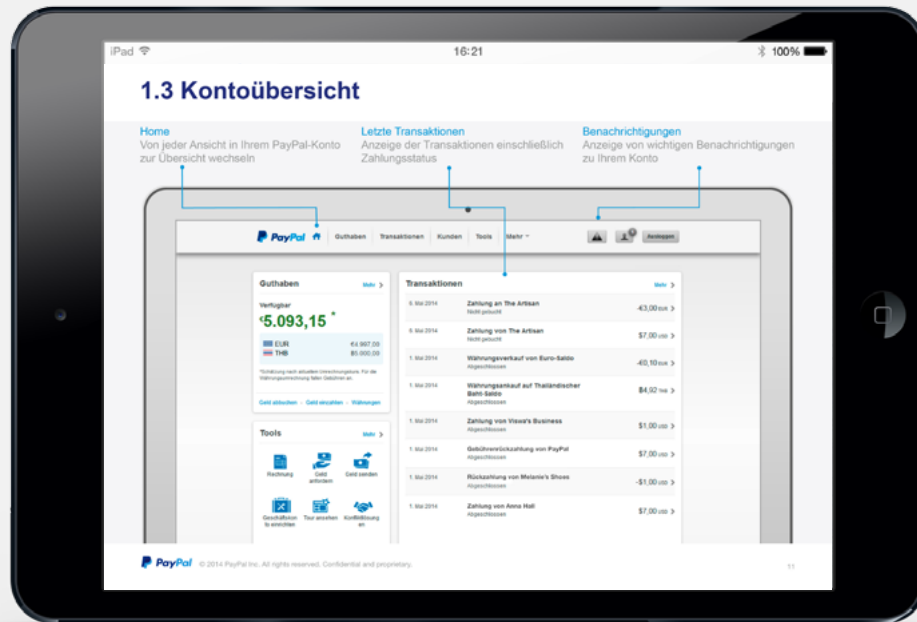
iPad 16:21 100%

1.3 Kontoübersicht

Home
Von jeder Ansicht in Ihrem PayPal-Konto zur Übersicht wechseln

Letzte Transaktionen
Anzeige der Transaktionen einschließlich Zahlungsstatus

Benachrichtigungen
Anzeige von wichtigen Benachrichtigungen zu Ihrem Konto

PayPal Guthaben Transaktionen Kunden Tools Mehr Ausloggen

Guthaben Mehr
Verfügbar
€5.093,15 *
EUR €4.997,00
THB $5.000,00
*Schätzung nach aktuellem Umrechnungskurs. Für die Währungsumrechnung fallen Gebühren an.
Geld abbuchen · Geld einzahlen · Währungen

Tools Mehr
Rechnung
Geld anfordern
Geld senden
Geschäftskonto einrichten
Tour ansehen
Konfliktlösungen

Transaktionen Mehr
| | | |
|---|---|---|
| 6. Mai 2014 | Zahlung an The Artisan Nicht gebucht | -€3,00 EUR |
| 6. Mai 2014 | Zahlung von The Artisan Nicht gebucht | $7,00 USD |
| 1. Mai 2014 | Währungsverkauf von Euro-Saldo Abgeschlossen | -€0,10 EUR |
| 1. Mai 2014 | Währungsankauf auf Thailändischer Baht-Saldo Abgeschlossen | $4,92 THB |
| 1. Mai 2014 | Zahlung von Viewa's Business Abgeschlossen | $1,00 USD |
| 1. Mai 2014 | Gebührenrückzahlung von PayPal Abgeschlossen | $7,00 USD |
| 1. Mai 2014 | Rückzahlung von Melanie's Shoes Abgeschlossen | -$1,00 USD |
| 1. Mai 2014 | Zahlung von Anna Hall Abgeschlossen | $7,00 USD |

PayPal © 2014 PayPal Inc. All rights reserved. Confidential and proprietary. 11